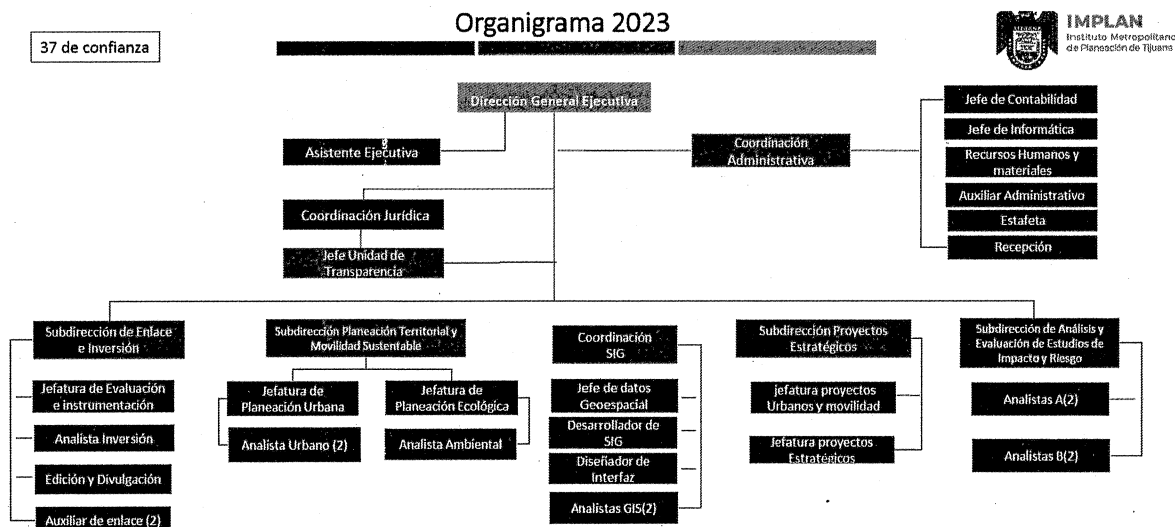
Organigrama 2023

37 de confianza

IMPLAN
Instituto Metropolitano de Planeación de Tijuana

Dirección General Ejecutiva

Asistente Ejecutiva

Coordinación Jurídica

Jefe Unidad de Transparencia

Coordinación Administrativa

Jefe de Contabilidad

Jefe de Informática

Recursos Humanos y materiales

Auxiliar Administrativo

Estafeta

Recepción

Subdirección de Enlace e Inversión

Jefatura de Evaluación e instrumentación

Analista Inversión

Edición y Divulgación

Auxiliar de enlace (2)

Subdirección Planeación Territorial y Movilidad Sustentable

Jefatura de Planeación Urbana

Analista Urbano (2)

Jefatura de Planeación Ecológica

Analista Ambiental

Coordinación SIG

Jefe de datos Geoespacial

Desarrollador de SIG

Diseñador de Interfaz

Analistas GIS(2)

Subdirección Proyectos Estratégicos

jefatura proyectos Urbanos y movilidad

Jefatura proyectos Estratégicos

Subdirección de Análisis y Evaluación de Estudios de Impacto y Riesgo

Analistas A(2)

Analistas B(2)